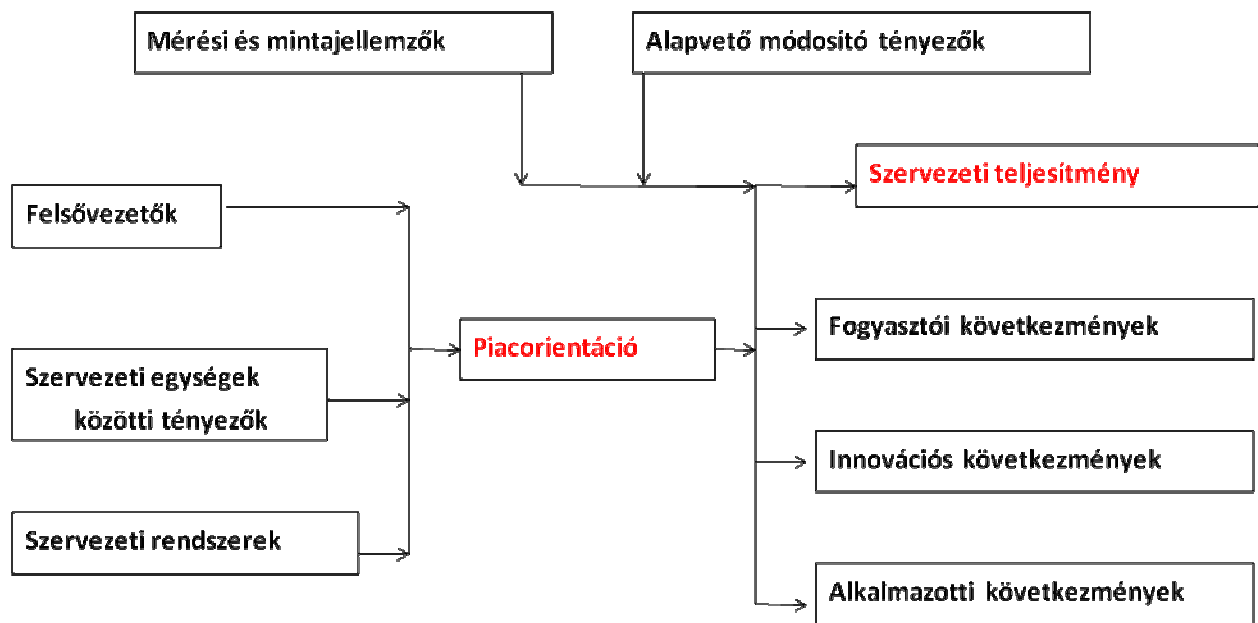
Mérési és mintajellemzők

Alapvető módosító tényezők

Szervezeti teljesítmény

Felsővezetők

Szervezeti egységek közötti tényezők

Szervezeti rendszerek

Piacorientáció

Fogyasztói következmények

Innovációs következmények

Alkalmazotti következmények